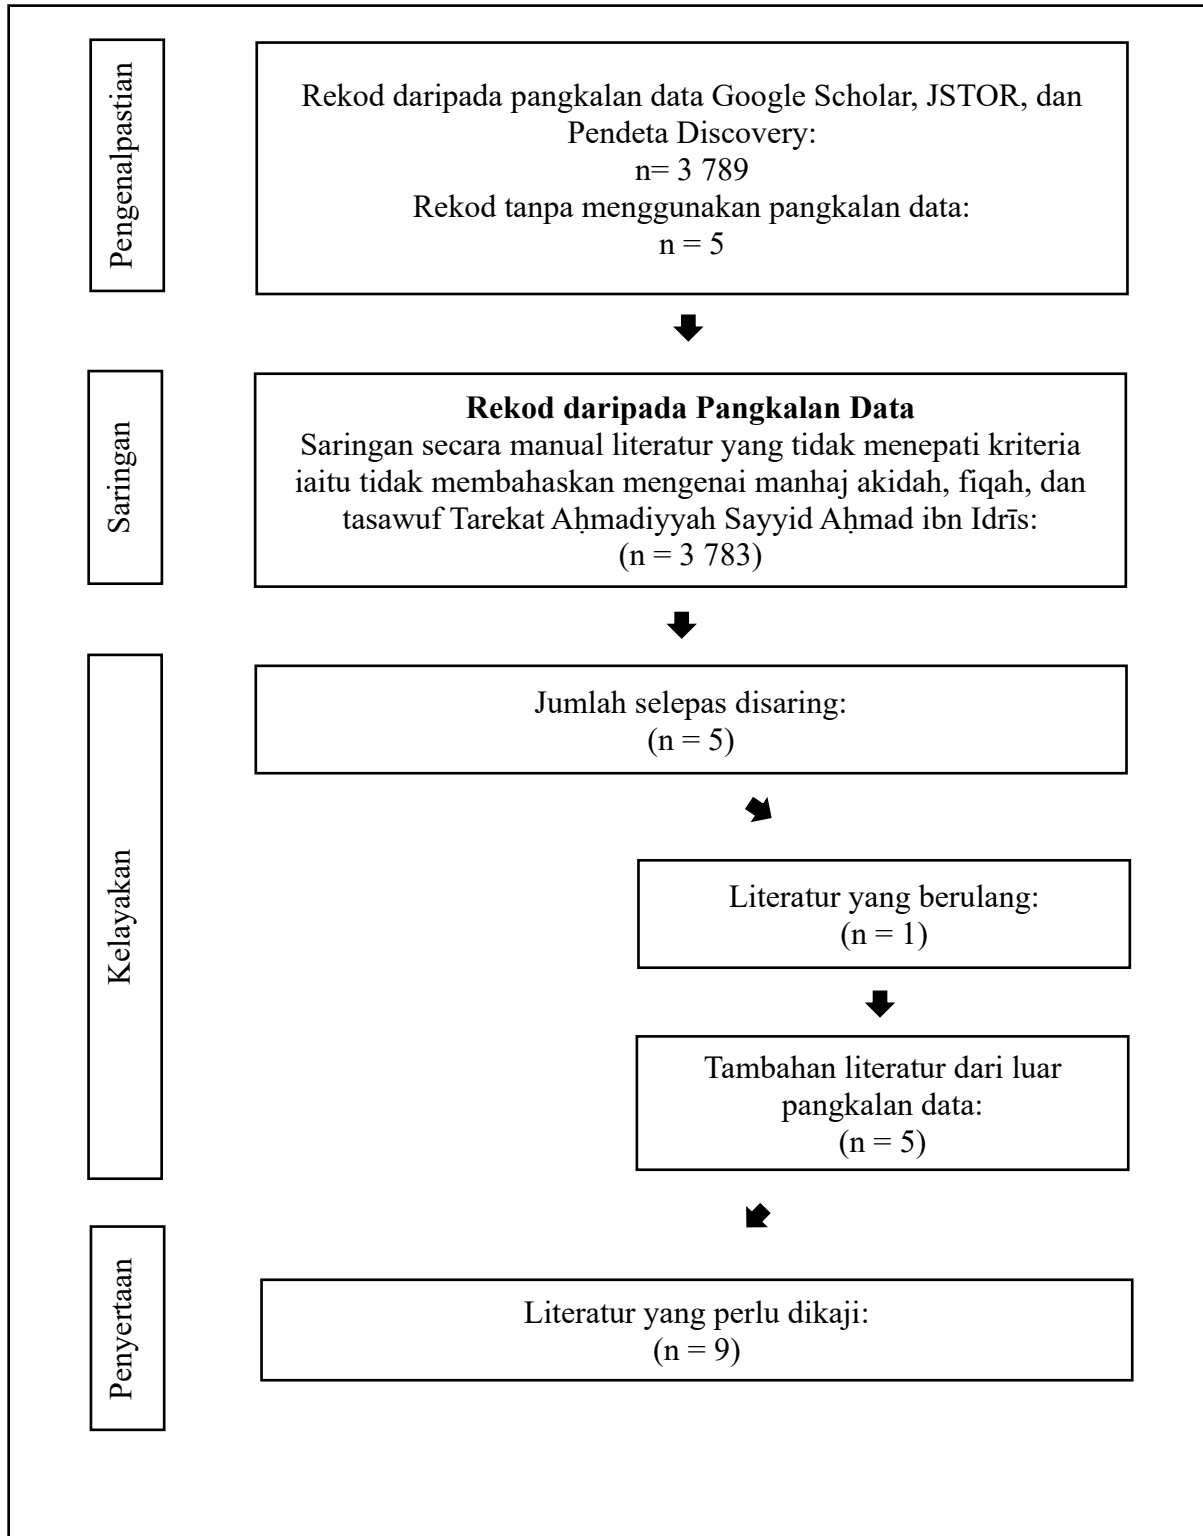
Pengenalpastian

Rekod daripada pangkalan data Google Scholar, JSTOR, dan Pendeta Discovery:
n= 3 789
Rekod tanpa menggunakan pangkalan data:
n = 5

Saringan

**Rekod daripada Pangkalan Data**
Saringan secara manual literatur yang tidak menepati kriteria iaitu tidak membahaskan mengenai manhaj akidah, fiqah, dan tasawuf Tarekat Aḥmadiyyah Sayyid Aḥmad ibn Idrīs:
(n = 3 783)

Kelayakan

Jumlah selepas disaring:
(n = 5)

Literatur yang berulang:
(n = 1)

Tambahan literatur dari luar pangkalan data:
(n = 5)

Penyertaan

Literatur yang perlu dikaji:
(n = 9)